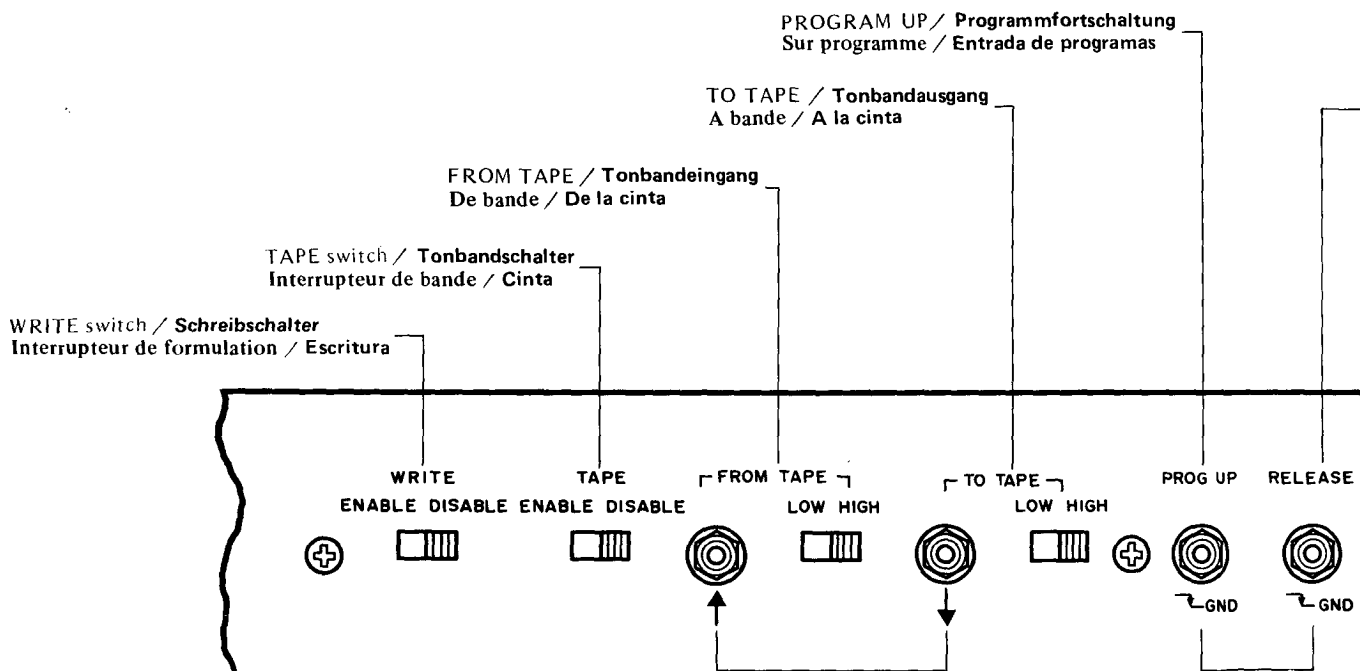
PROGRAM UP / Programmfortschaltung
Sur programme / Entrada de programas

TO TAPE / Tonbandausgang
A bande / A la cinta

FROM TAPE / Tonbandeingang
De bande / De la cinta

TAPE switch / Tonbandschalter
Interrupteur de bande / Cinta

WRITE switch / Schreibschalter
Interrupteur de formulation / Escritura

WRITE
ENABLE DISABLE

TAPE
ENABLE DISABLE

FROM TAPE
LOW HIGH

TO TAPE
LOW HIGH

PROG UP
GND

RELEASE
GND